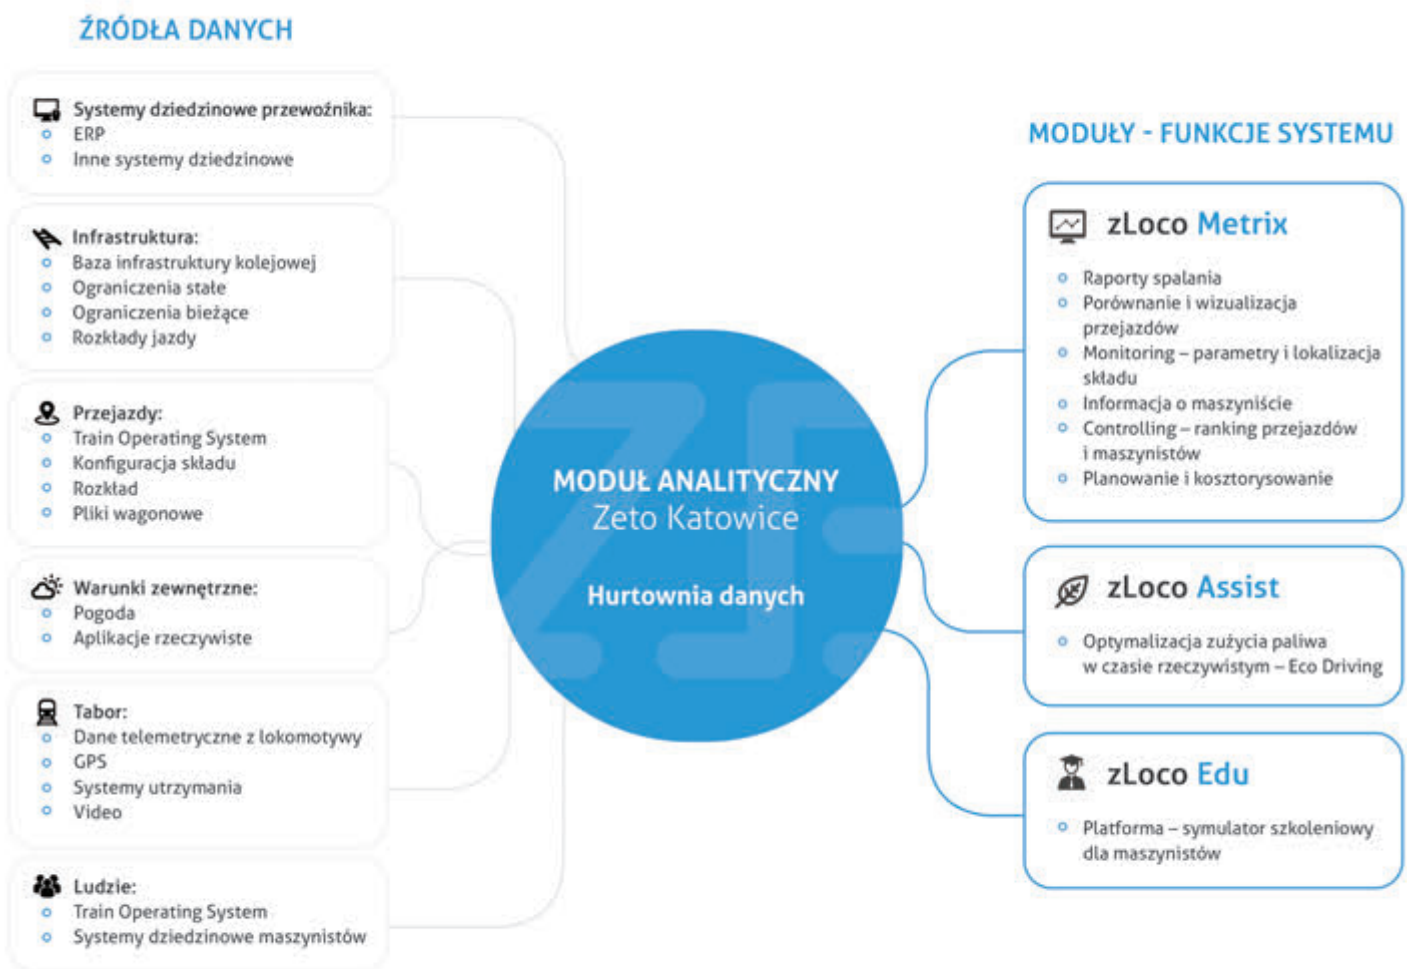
ŹRÓDŁA DANYCH

Systemy dziedzinowe przewoźnika:
- ERP
- Inne systemy dziedzinowe

Infrastruktura:
- Baza infrastruktury kolejowej
- Ograniczenia stałe
- Ograniczenia bieżące
- Rozkłady jazdy

Przejazdy:
- Train Operating System
- Konfiguracja składu
- Rozkład
- Pliki wagonowe

Warunki zewnętrzne:
- Pogoda
- Aplikacje rzeczywiste

Tabor:
- Dane telemetryczne z lokomotywy
- GPS
- Systemy utrzymania
- Video

Ludzie:
- Train Operating System
- Systemy dziedzinowe maszynistów

MODUŁ ANALITYCZNY
Zeto Katowice

Hurtownia danych

MODUŁY - FUNKCJE SYSTEMU

zLoco Metrix
- Raporty spalania
- Porównanie i wizualizacja przejazdów
- Monitoring – parametry i lokalizacja składu
- Informacja o maszyniście
- Controlling – ranking przejazdów i maszynistów
- Planowanie i kosztorysowanie

zLoco Assist
- Optymalizacja zużycia paliwa w czasie rzeczywistym – Eco Driving

zLoco Edu
- Platforma – symulator szkoleniowy dla maszynistów